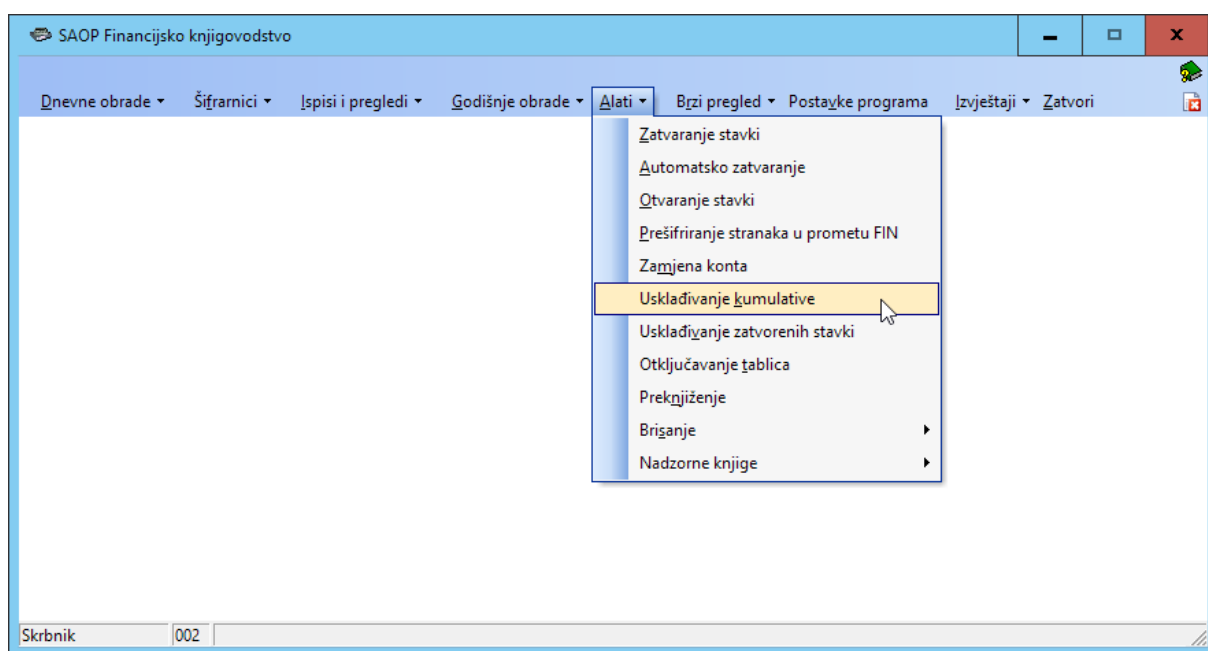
SAOP Financijsko knjigovodstvo

Dnevne obrade ▾ Šifrarnici ▾ Ispisi i pregledi ▾ Godišnje obrade ▾ Alati ▾ Brzi pregled ▾ Postavke programa Izvještaji ▾ Zatvori

Zatvaranje stavki
Automatsko zatvaranje
Otvaranje stavki
Prešifriranje stranaka u prometu FIN
Zamjena konta
Usklađivanje kumulative
Usklađivanje zatvorenih stavki
Otključavanje tablica
Preknjiženje
Brisanje
Nadzorne knjige

Skrbnik 002